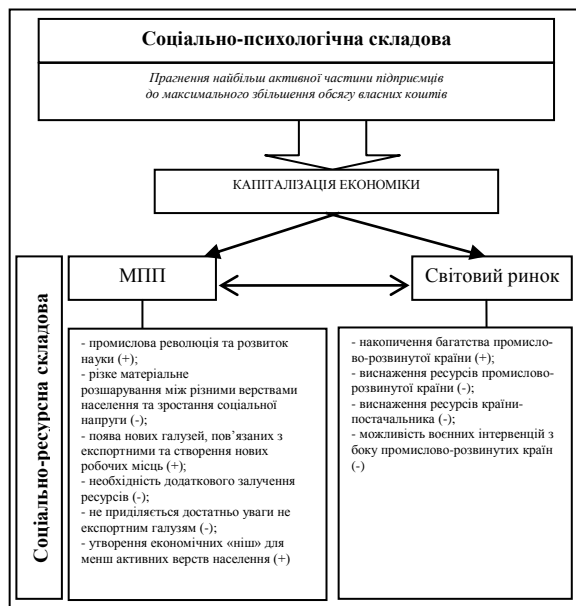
Соціально-психологічна складова

Прагнення найбільш активної частини підприємців до максимального збільшення обсягу власних коштів

КАПІТАЛІЗАЦІЯ ЕКОНОМІКИ

Соціально-ресурсна складова

МПП

Світовий ринок

- промислова революція та розвиток науки (+);
- різке матеріальне розшарування між різними верствами населення та зростання соціальної напруги (-);
- поява нових галузей, пов'язаних з експортним та створення нових робочих місць (+);
- необхідність додаткового залучення ресурсів (-);
- не приділяється достатньо уваги не експортним галузям (-);
- утворення економічних «ніш» для менш активних верств населення (+)

- накопичення багатства промислово-розвинутої країни (+);
- виснаження ресурсів промислово-розвинутої країни (-);
- виснаження ресурсів країни-постачальника (-);
- можливість воєнних інтервенцій з боку промислово-розвинутих країн (-)